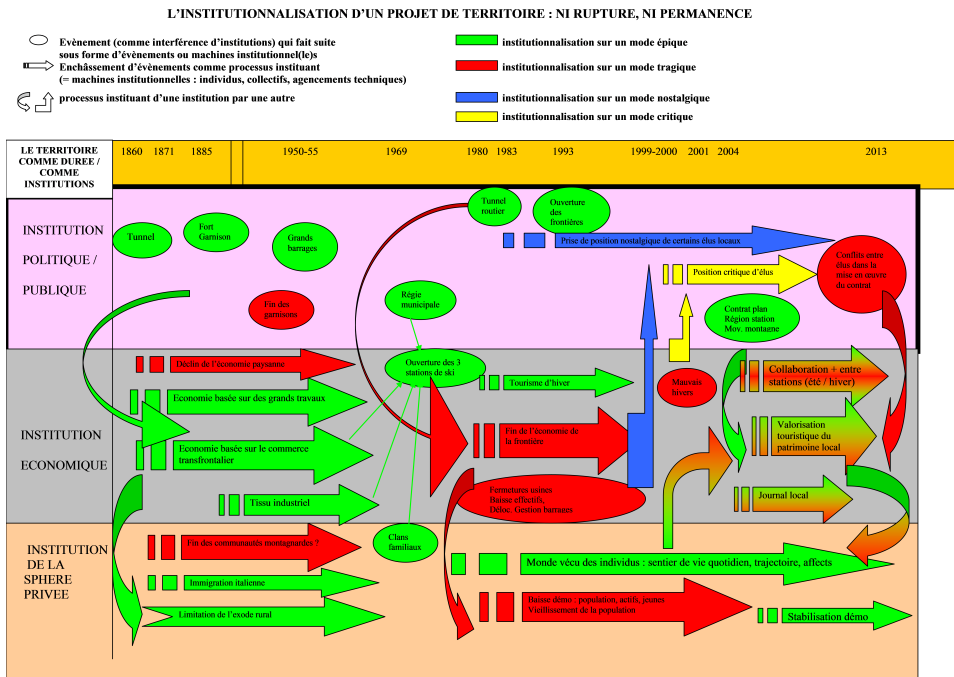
L'INSTITUTIONNALISATION D'UN PROJET DE TERRITOIRE : NI RUPTURE, NI PERMANENCE

Evènement (comme interférence d'institutions) qui fait suite sous forme d'évènements ou machines institutionnel(le)s

Enchâssement d'évènements comme processus instituant (= machines institutionnelles : individus, collectifs, agencements techniques)

processus instituant d'une institution par une autre

institutionnalisation sur un mode épique

institutionnalisation sur un mode tragique

institutionnalisation sur un mode nostalgique

institutionnalisation sur un mode critique

LE TERRITOIRE COMME DUREE / COMME INSTITUTIONS

1860 1871 1885 1950-55 1969 1980 1983 1993 1999-2000 2001 2004 2013

INSTITUTION POLITIQUE / PUBLIQUE

Tunnel

Fort Garnison

Grands barrages

Fin des garnisons

Régie municipale

Tunnel routier

Ouverture des frontières

Prise de position nostalgique de certains élus locaux

Position critique d'élus

Contrat plan Région station Mov. montagne

Conflits entre élus dans la mise en œuvre du contrat

INSTITUTION ECONOMIQUE

Déclin de l'économie paysanne

Economie basée sur des grands travaux

Economie basée sur le commerce transfrontalier

Tissu industriel

Ouverture des 3 stations de ski

Tourisme d'hiver

Fin de l'économie de la frontière

Mauvais hivers

Collaboration + entre stations (été / hiver)

Valorisation touristique du patrimoine local

Journal local

Fermetures usines Baisse effectifs Déloc. Gestion barrages

INSTITUTION DE LA SPHERE PRIVEE

Fin des communautés montagnardes ?

Immigration italienne

Limitation de l'exode rural

Clans familiaux

Monde vécu des individus : sentier de vie quotidien, trajectoire, affects

Baisse démo : population, actifs, jeunes Vieillissement de la population

Stabilisation démo